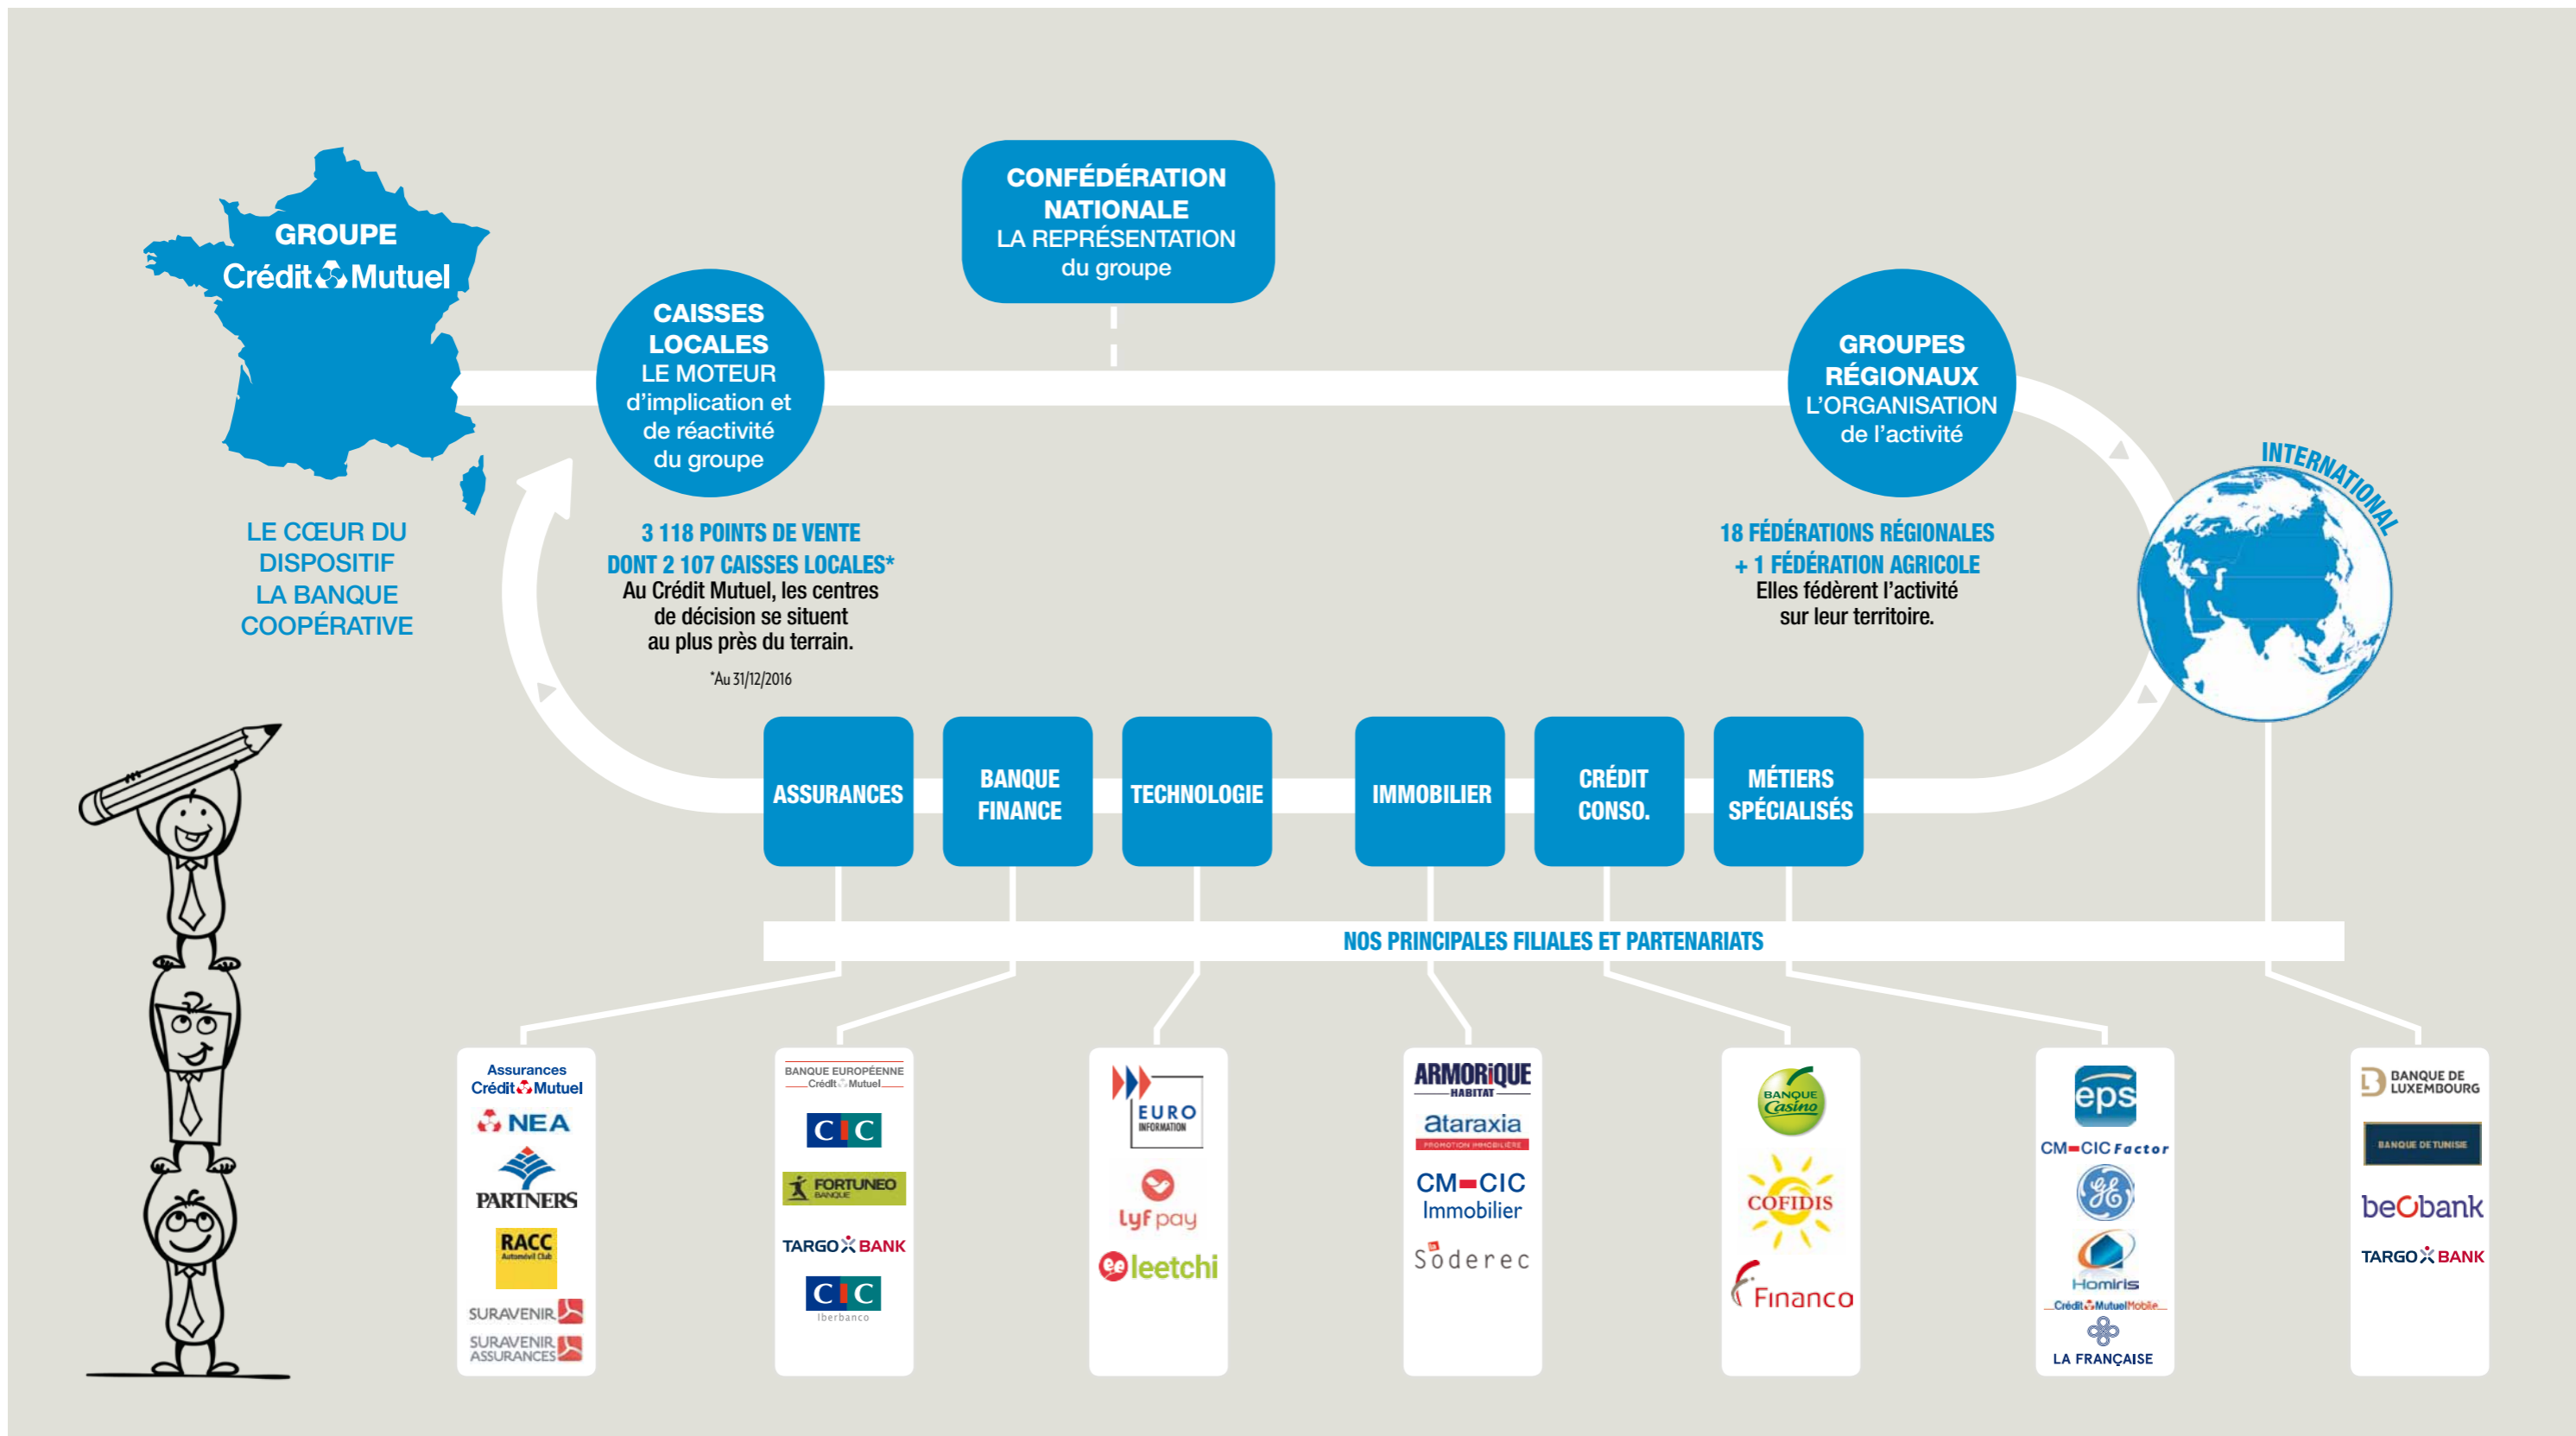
GROUPE
Crédit Mutuel

LE CŒUR DU DISPOSITIF
LA BANQUE COOPÉRATIVE

CONFÉDÉRATION NATIONALE
LA REPRÉSENTATION du groupe

CAISSES LOCALES
LE MOTEUR d'implication et de réactivité du groupe

3 118 POINTS DE VENTE DONT 2 107 CAISSES LOCALES*
Au Crédit Mutuel, les centres de décision se situent au plus près du terrain.

*Au 31/12/2016

GROUPES RÉGIONAUX
L'ORGANISATION de l'activité

18 FÉDÉRATIONS RÉGIONALES + 1 FÉDÉRATION AGRICOLE
Elles fédèrent l'activité sur leur territoire.

INTERNATIONAL

ASSURANCES

BANQUE FINANCE

TECHNOLOGIE

IMMOBILIER

CRÉDIT CONSO.

MÉTIERS SPÉCIALISÉS

NOS PRINCIPALES FILIALES ET PARTENARIATS

Assurances Crédit Mutuel
NEA
PARTNERS
RACC Automòvil Club
SURAVENIR
SURAVENIR ASSURANCES

BANQUE EUROPÉENNE Crédit Mutuel
CIC
FORTUNEO BANQUE
TARGO BANK
CIC Iberbanco

EURO INFORMATION
lyf pay
leetchi

ARMORIQUE HABITAT
ataraxia PROMOTION IMMOBILIÈRE
CM-CIC Immobilier
Soderec

BANQUE Casino
COFIDIS
Financo

eps
CM-CIC Factor
GE
Homiris
Crédit Mutuel Mobile
LA FRANÇAISE

BANQUE DE LUXEMBOURG
BANQUE DE TUNISIE
beobank
TARGO BANK